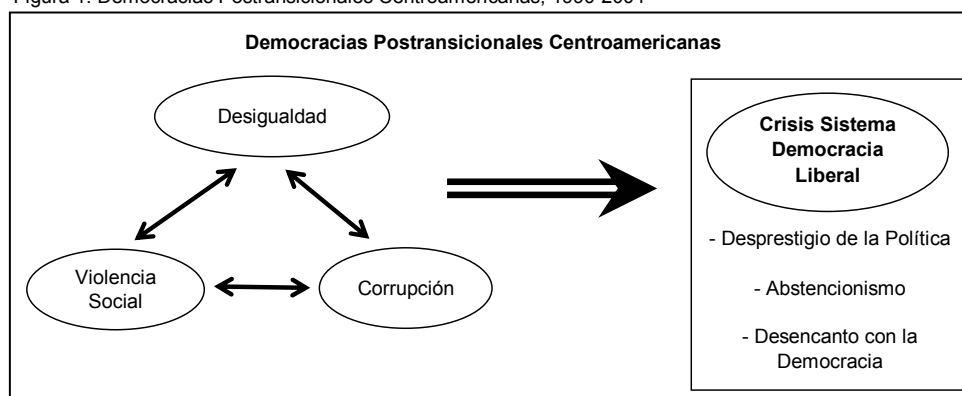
Figura 1: Democracias Postransicionales Centroamericanas, 1990-2004

Democracias Postransicionales Centroamericanas

Desigualdad

Violencia Social

Corrupción

Crisis Sistema Democracia Liberal

- Desprestigio de la Política

- Abstencionismo

- Desencanto con la Democracia